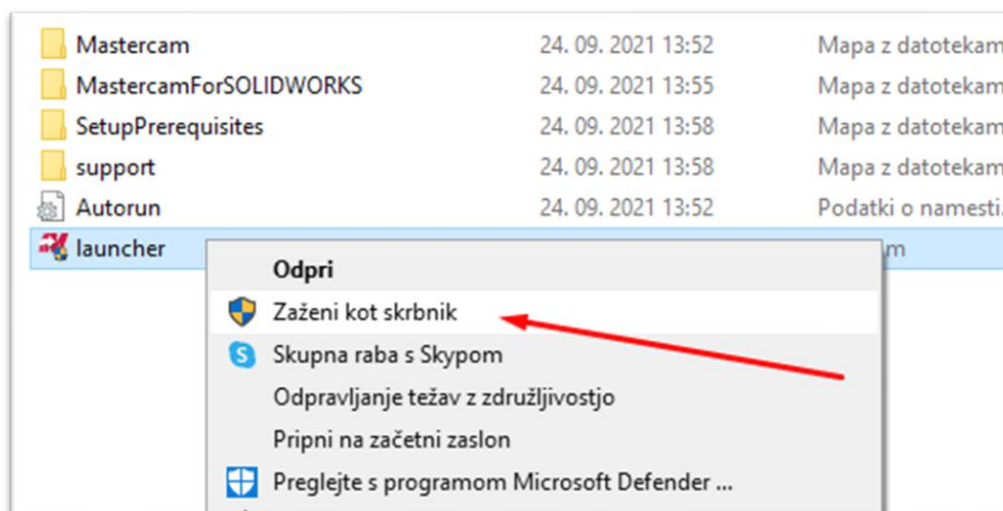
Mastercam 24. 09. 2021 13:52 Mapa z datotekam

MastercamForSOLIDWORKS 24. 09. 2021 13:55 Mapa z datotekam

SetupPrerequisites 24. 09. 2021 13:58 Mapa z datotekam

support 24. 09. 2021 13:58 Mapa z datotekam

Autorun 24. 09. 2021 13:52 Podatki o namesti

launcher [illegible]m

Odpri

Zaženi kot skrbnik

Skupna raba s Skypom

Odpravljanje težav z združljivostjo

Pripni na začetni zaslon

Preglejte s programom Microsoft Defender ...